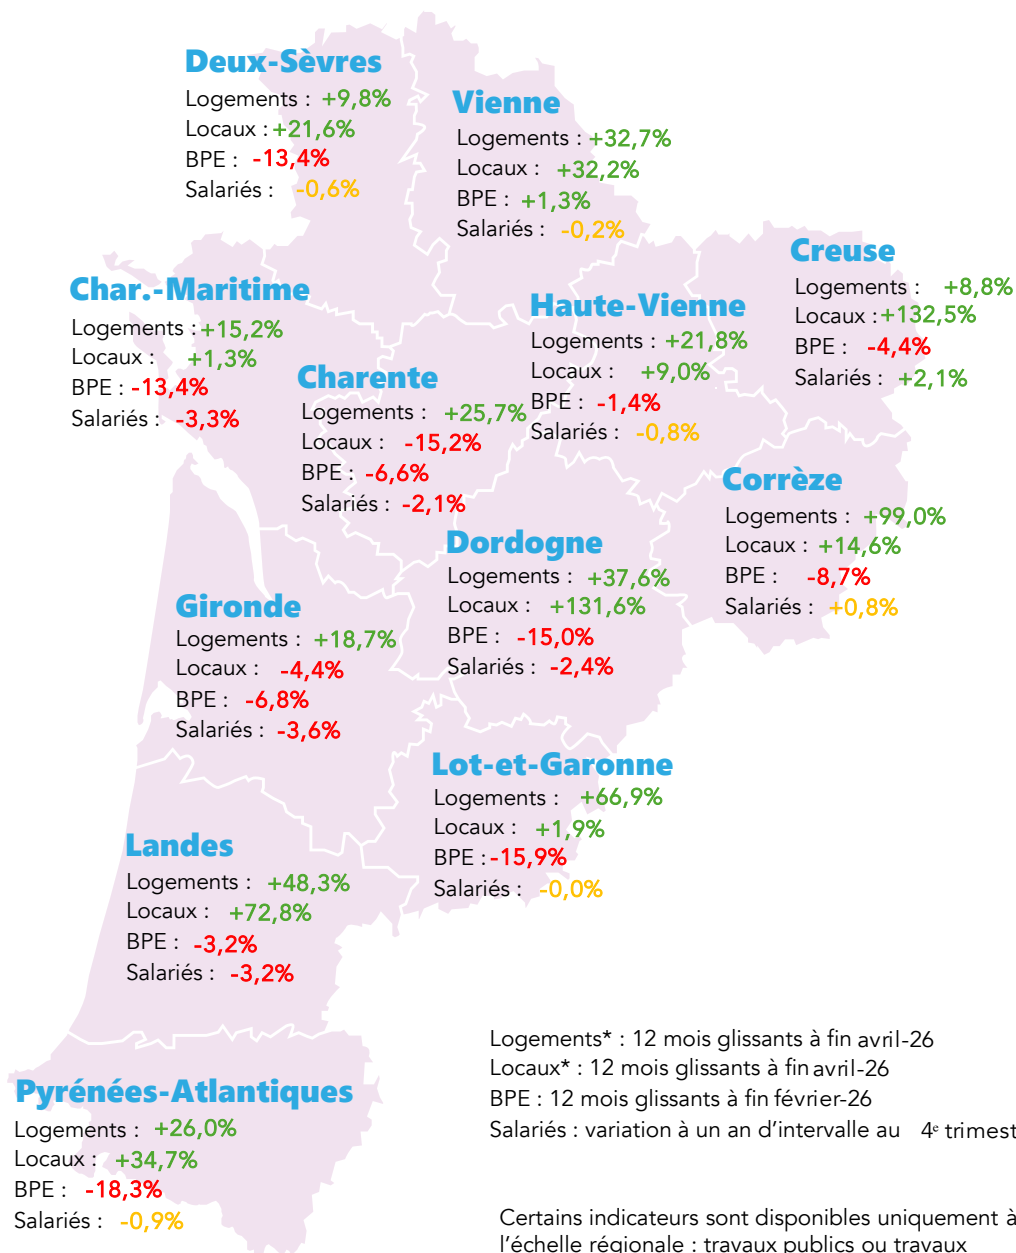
Deux-Sèvres
Logements : +9,8%
Locaux : +21,6%
BPE : -13,4%
Salariés : -0,6%

Vienne
Logements : +32,7%
Locaux : +32,2%
BPE : +1,3%
Salariés : -0,2%

Creuse
Logements : +8,8%
Locaux : +132,5%
BPE : -4,4%
Salariés : +2,1%

Char.-Maritime
Logements : +15,2%
Locaux : +1,3%
BPE : -13,4%
Salariés : -3,3%

Haute-Vienne
Logements : +21,8%
Locaux : +9,0%
BPE : -1,4%
Salariés : -0,8%

Charente
Logements : +25,7%
Locaux : -15,2%
BPE : -6,6%
Salariés : -2,1%

Corrèze
Logements : +99,0%
Locaux : +14,6%
BPE : -8,7%
Salariés : +0,8%

Dordogne
Logements : +37,6%
Locaux : +131,6%
BPE : -15,0%
Salariés : -2,4%

Gironde
Logements : +18,7%
Locaux : -4,4%
BPE : -6,8%
Salariés : -3,6%

Lot-et-Garonne
Logements : +66,9%
Locaux : +1,9%
BPE : -15,9%
Salariés : -0,0%

Landes
Logements : +48,3%
Locaux : +72,8%
BPE : -3,2%
Salariés : -3,2%

Pyrénées-Atlantiques
Logements : +26,0%
Locaux : +34,7%
BPE : -18,3%
Salariés : -0,9%

Logements* : 12 mois glissants à fin avril-26
Locaux* : 12 mois glissants à fin avril-26
BPE : 12 mois glissants à fin février-26
Salariés : variation à un an d'intervalle au 4$^e$ trimest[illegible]

Certains indicateurs sont disponibles uniquement à l'échelle régionale : travaux publics ou travaux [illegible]